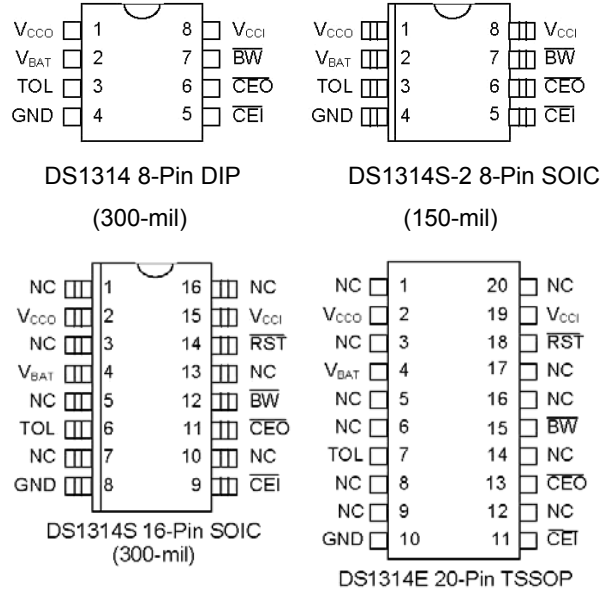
$V_{CCO}$ 1
$V_{BAT}$ 2
TOL 3
GND 4
8 $V_{CCI}$
7 $\overline{BW}$
6 $\overline{CEO}$
5 $\overline{CEI}$

DS1314 8-Pin DIP
(300-mil)

$V_{CCO}$ 1
$V_{BAT}$ 2
TOL 3
GND 4
8 $V_{CCI}$
7 $\overline{BW}$
6 $\overline{CEO}$
5 $\overline{CEI}$

DS1314S-2 8-Pin SOIC
(150-mil)

NC 1
$V_{CCO}$ 2
NC 3
$V_{BAT}$ 4
NC 5
TOL 6
NC 7
GND 8
16 NC
15 $V_{CCI}$
14 $\overline{RST}$
13 NC
12 $\overline{BW}$
11 $\overline{CEO}$
10 NC
9 $\overline{CEI}$

DS1314S 16-Pin SOIC
(300-mil)

NC 1
$V_{CCO}$ 2
NC 3
$V_{BAT}$ 4
NC 5
NC 6
TOL 7
NC 8
NC 9
GND 10
20 NC
19 $V_{CCI}$
18 $\overline{RST}$
17 NC
16 NC
15 $\overline{BW}$
14 NC
13 $\overline{CEO}$
12 NC
11 $\overline{CEI}$

DS1314E 20-Pin TSSOP